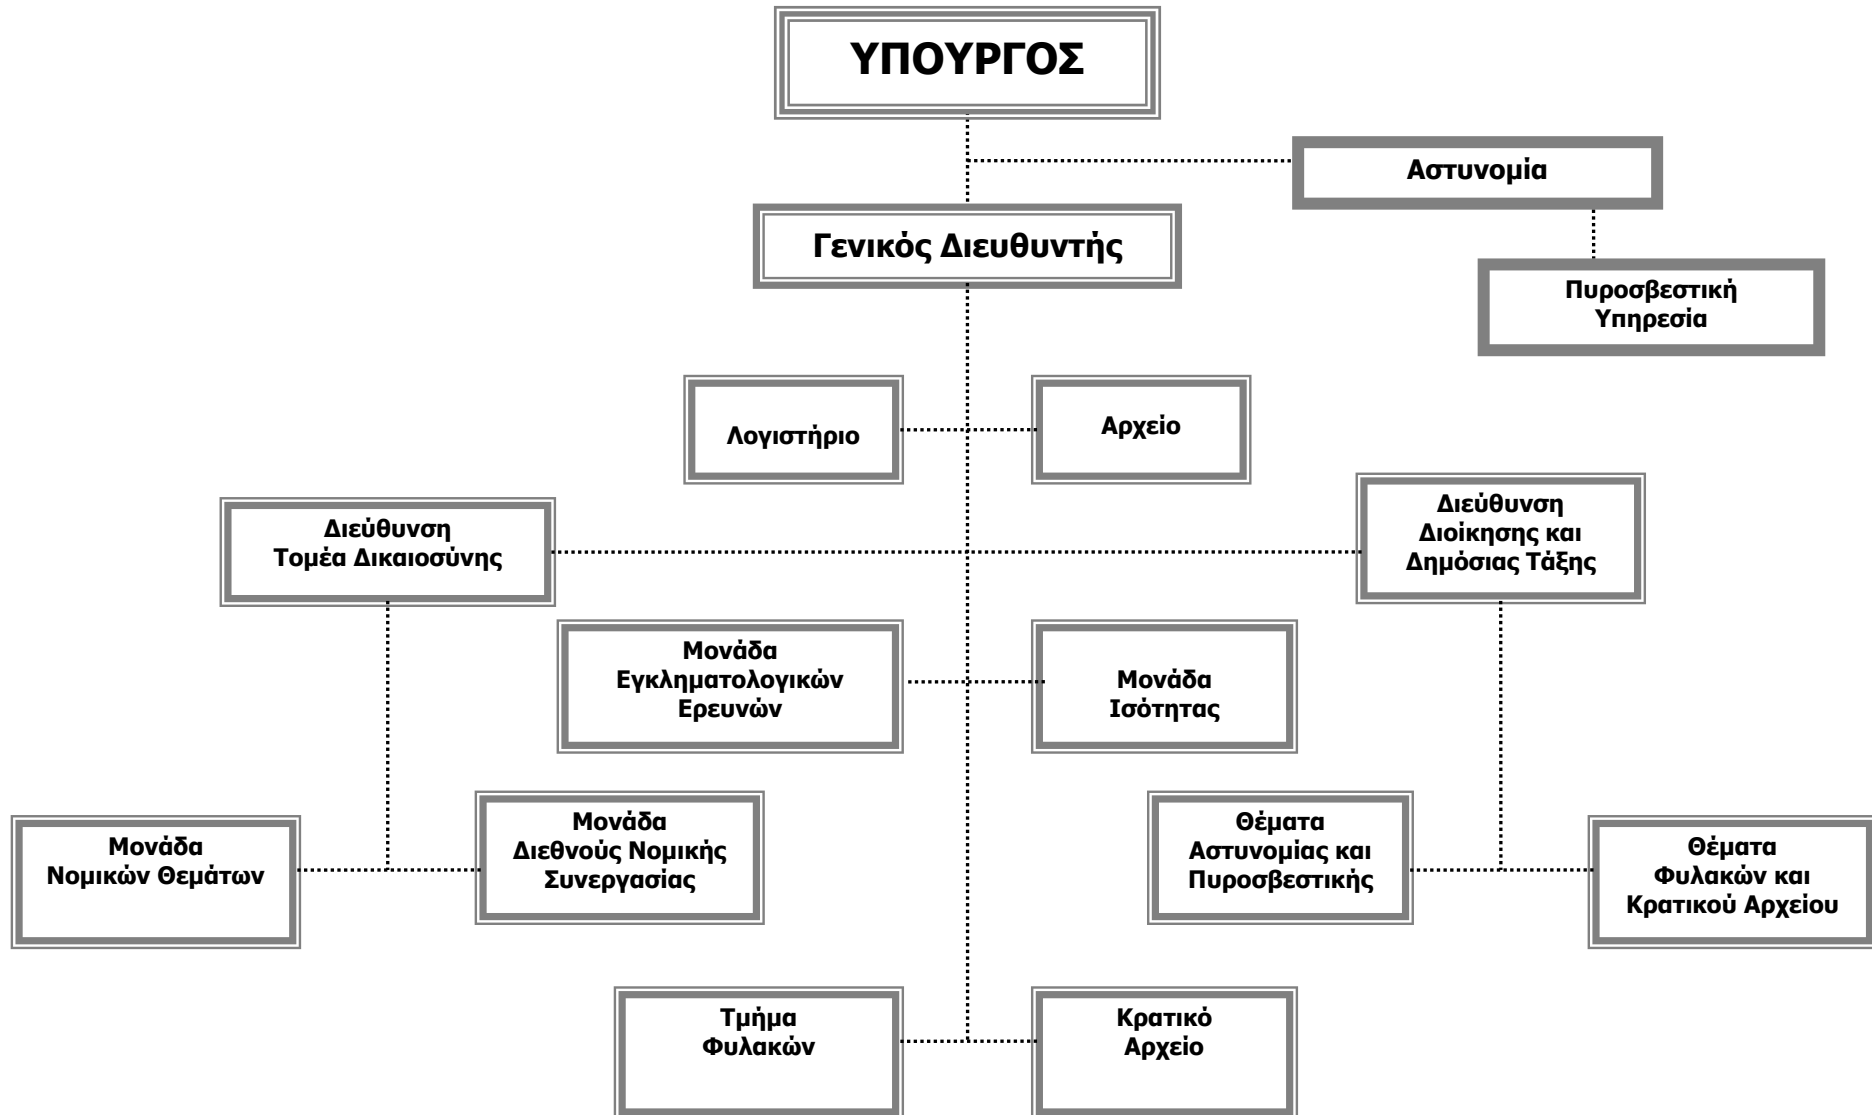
ΥΠΟΥΡΓΟΣ

Αστυνομία

Γενικός Διευθυντής

Πυροσβεστική Υπηρεσία

Λογιστήριο

Αρχείο

Διεύθυνση Τομέα Δικαιοσύνης

Διεύθυνση Διοίκησης και Δημόσιας Τάξης

Μονάδα Εγκληματολογικών Ερευνών

Μονάδα Ισότητας

Μονάδα Νομικών Θεμάτων

Μονάδα Διεθνούς Νομικής Συνεργασίας

Θέματα Αστυνομίας και Πυροσβεστικής

Θέματα Φυλακών και Κρατικού Αρχείου

Τμήμα Φυλακών

Κρατικό Αρχείο